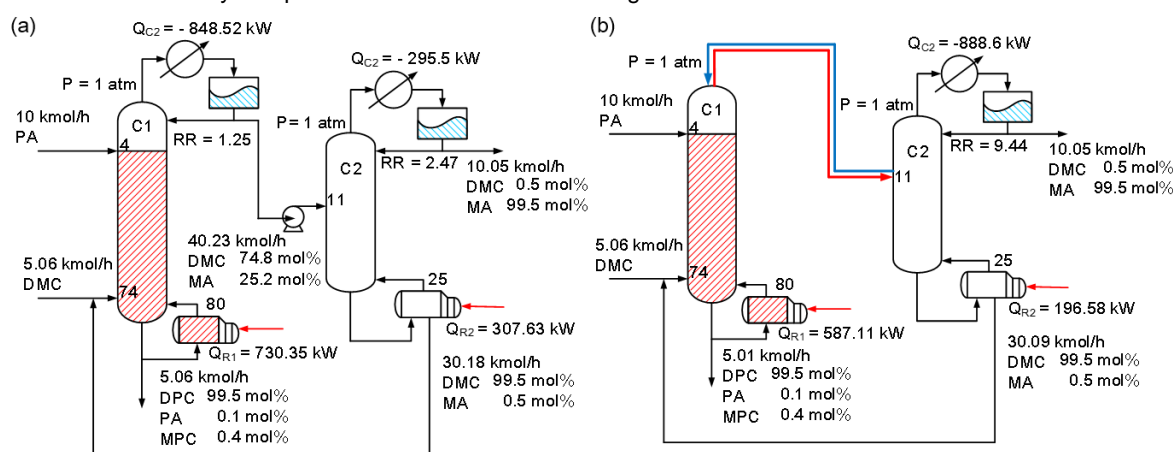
(a)

$Q_{C2}$ = - 848.52 kW

P = 1 atm

10 kmol/h
PA

C1

4

RR = 1.25

$Q_{C2}$ = - 295.5 kW

P = 1 atm

C2

RR = 2.47

10.05 kmol/h
DMC 0.5 mol%
MA 99.5 mol%

11

40.23 kmol/h
DMC 74.8 mol%
MA 25.2 mol%

5.06 kmol/h
DMC

74

80

$Q_{R1}$ = 730.35 kW

25

$Q_{R2}$ = 307.63 kW

5.06 kmol/h
DPC 99.5 mol%
PA 0.1 mol%
MPC 0.4 mol%

30.18 kmol/h
DMC 99.5 mol%
MA 0.5 mol%

(b)

P = 1 atm

10 kmol/h
PA

C1

4

$Q_{C2}$ = -888.6 kW

P = 1 atm

C2

RR = 9.44

10.05 kmol/h
DMC 0.5 mol%
MA 99.5 mol%

11

5.06 kmol/h
DMC

74

80

$Q_{R1}$ = 587.11 kW

25

$Q_{R2}$ = 196.58 kW

5.01 kmol/h
DPC 99.5 mol%
PA 0.1 mol%
MPC 0.4 mol%

30.09 kmol/h
DMC 99.5 mol%
MA 0.5 mol%